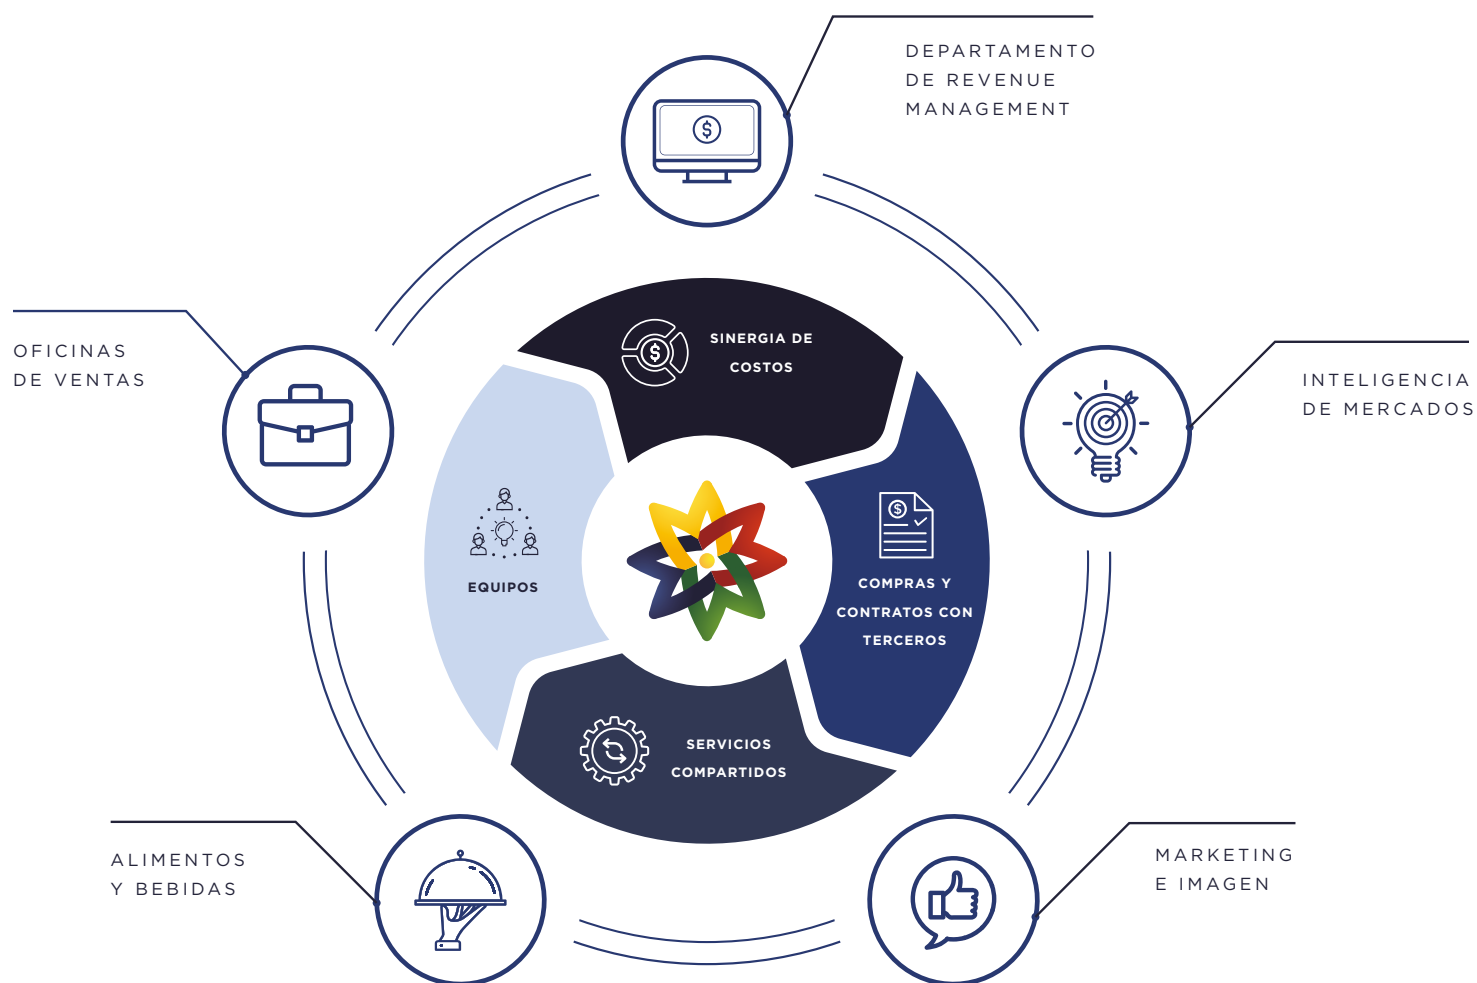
DEPARTAMENTO DE REVENUE MANAGEMENT

OFICINAS DE VENTAS

INTELIGENCIA DE MERCADOS

SINERGIA DE COSTOS

EQUIPOS

COMPRAS Y CONTRATOS CON TERCEROS

SERVICIOS COMPARTIDOS

ALIMENTOS Y BEBIDAS

MARKETING E IMAGEN